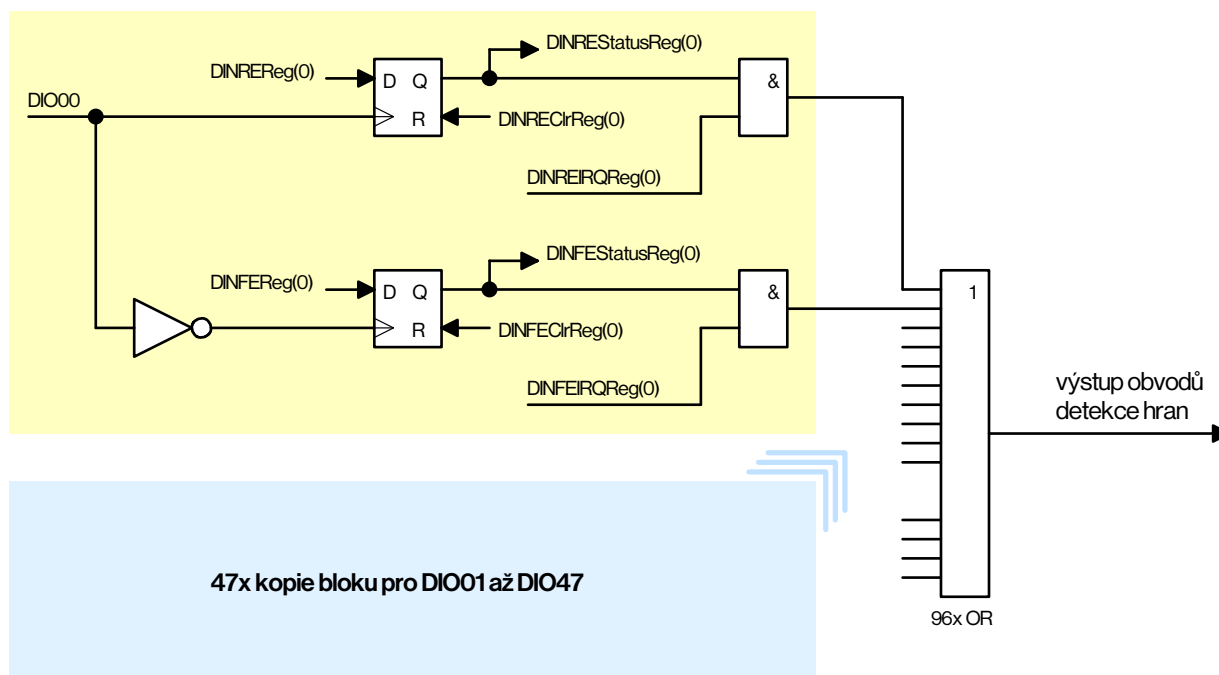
DINREStatusReg(0)
DINREReg(0)
D Q
&
DIO00
R
DINREClrReg(0)
DINREIRQReg(0)
DINFEStatusReg(0)
DINFEReg(0)
D Q
&
1
R
DINFEClrReg(0)
DINFEIRQReg(0)
výstup obvodů detekce hran
47x kopie bloku pro DIO01 až DIO47
96x OR